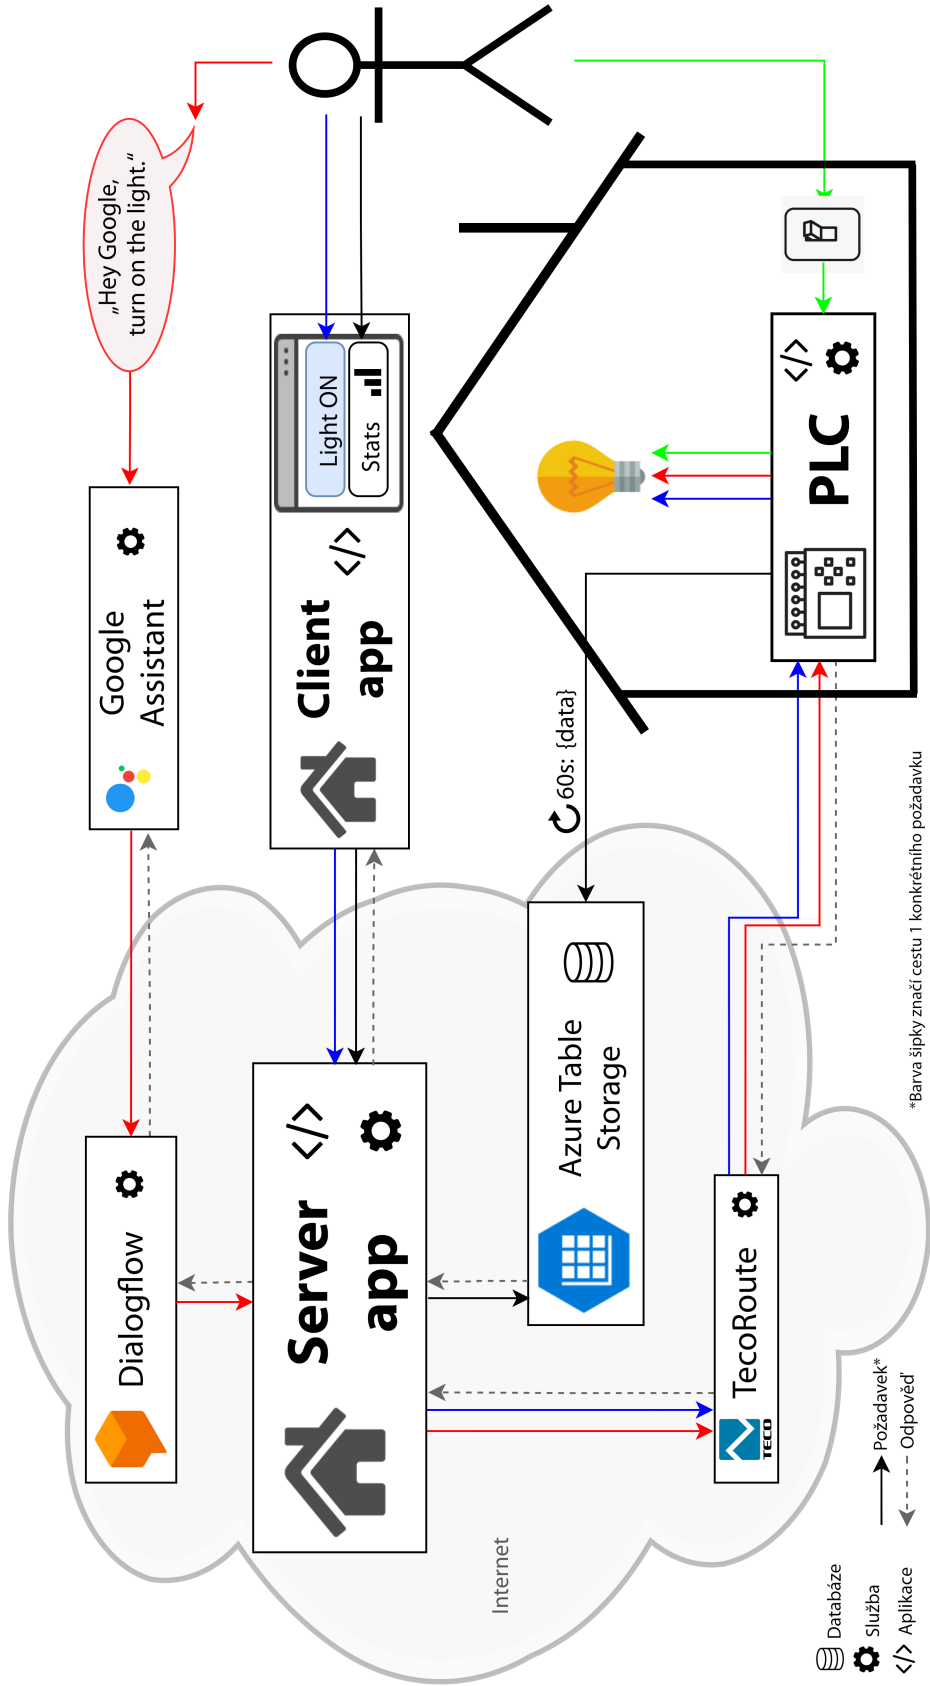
„Hey Google, turn on the light."

Google Assistant

Light ON

Stats

Client app

PLC

60s: {data}

Dialogflow

Server app

Azure Table Storage

TecoRoute

TECO

Internet

*Barva šipky značí cestu 1 konkrétního požadavku

Požadavek*

Odpověď

Databáze

Služba

Aplikace